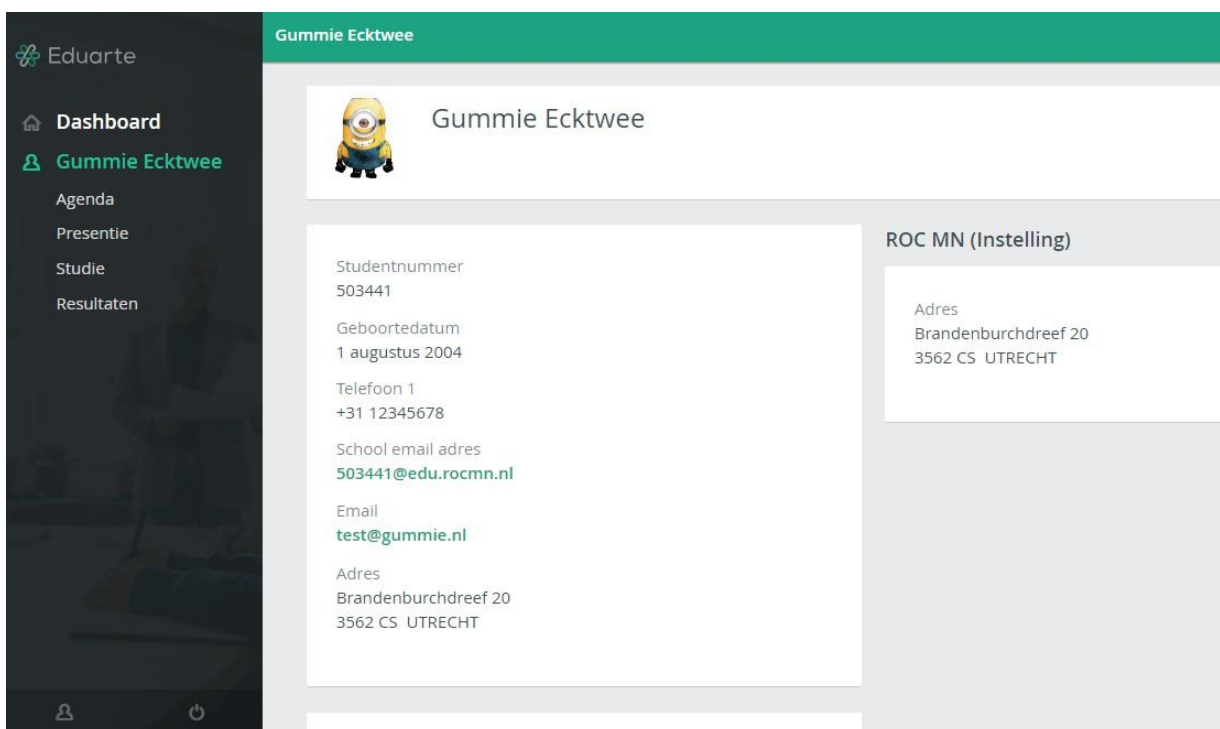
Eduarte

Dashboard
Gummie Ecktwee
Agenda
Presentie
Studie
Resultaten

Gummie Ecktwee

Gummie Ecktwee

Studentnummer
503441

Geboortedatum
1 augustus 2004

Telefoon 1
+31 12345678

School email adres
503441@edu.rocmn.nl

Email
test@gummie.nl

Adres
Brandenburchdreef 20
3562 CS UTRECHT

ROC MN (Instelling)

Adres
Brandenburchdreef 20
3562 CS UTRECHT